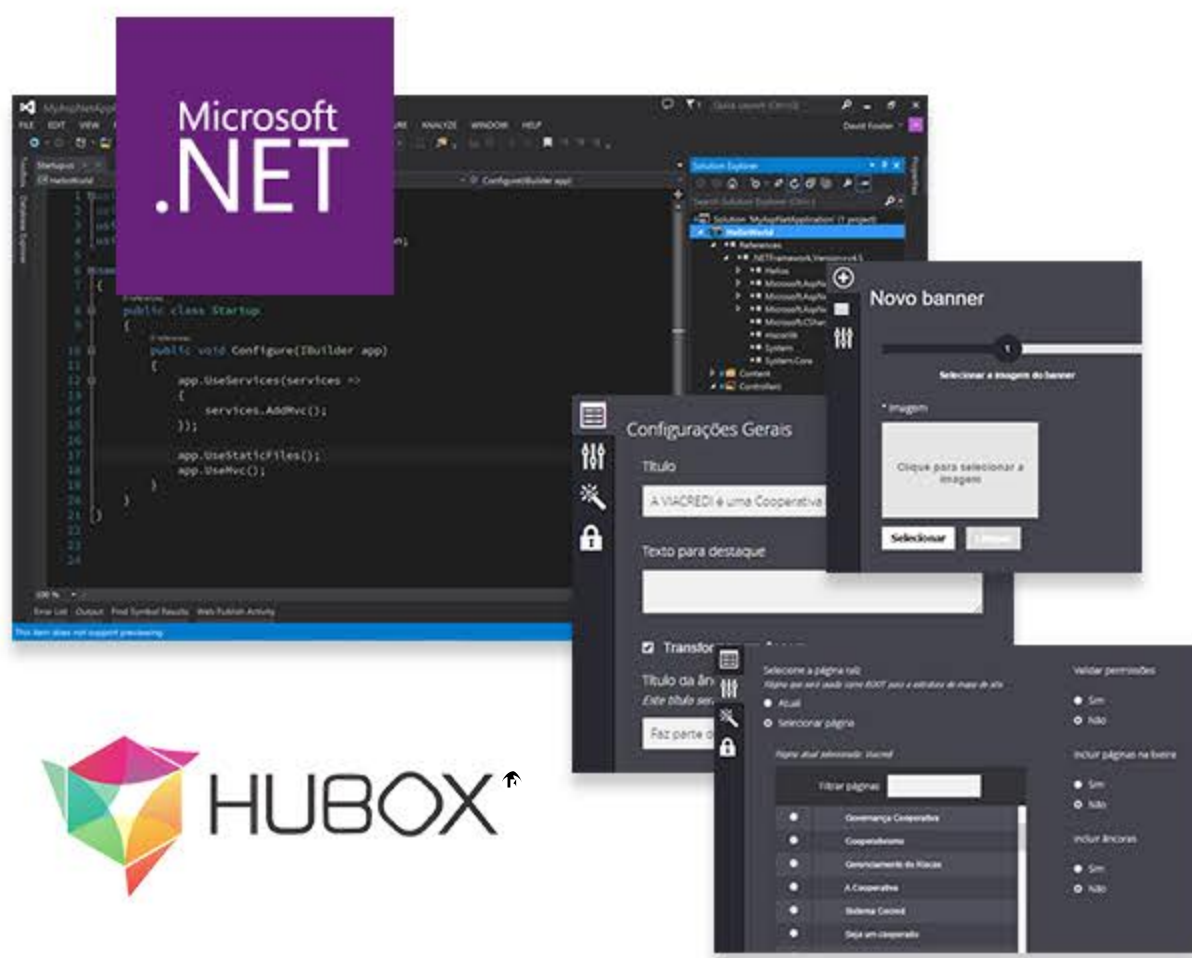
Microsoft
.NET

FILE EDIT VIEW
Startup.cs
HelloWorld
Configure(IBuilder app)
public class Startup
{
public void Configure(IBuilder app)
{
app.UseServices(services =>
{
services.AddMvc();
});

app.UseStaticFiles();
app.UseMvc();
}
}
}

Solution Explorer
Solution 'MyAspNetApplication' (1 project)
HelloWorld
References
Helios
System
System.Core
Content
Controllers

Error List Output Find Symbol Results Web Publish Activity
This item does not support previewing

Novo banner
Selecionar a imagem do banner
* Imagem
Clique para selecionar a imagem
Selecionar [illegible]

Configurações Gerais
Título
A VIACREDI é uma Cooperativa
Texto para destaque
Transfor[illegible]
Título da â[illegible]
Este título ser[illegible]
Faz parte d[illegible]

Selecione a página raiz
Página que será usada como ROOT para a estrutura do mapa do site
Atual
Selecionar página
Página atual selecionada: Viacredi
Filtrar páginas:
Governança Cooperativa
Cooperativismo
Gerenciamento de Riscos
A Cooperativa
Sistema Ceciesc
Seja um cooperado

Validar permissões
Sim
Não
Incluir páginas na lixeira
Sim
Não
Incluir âncoras
Sim
Não

HUBOX